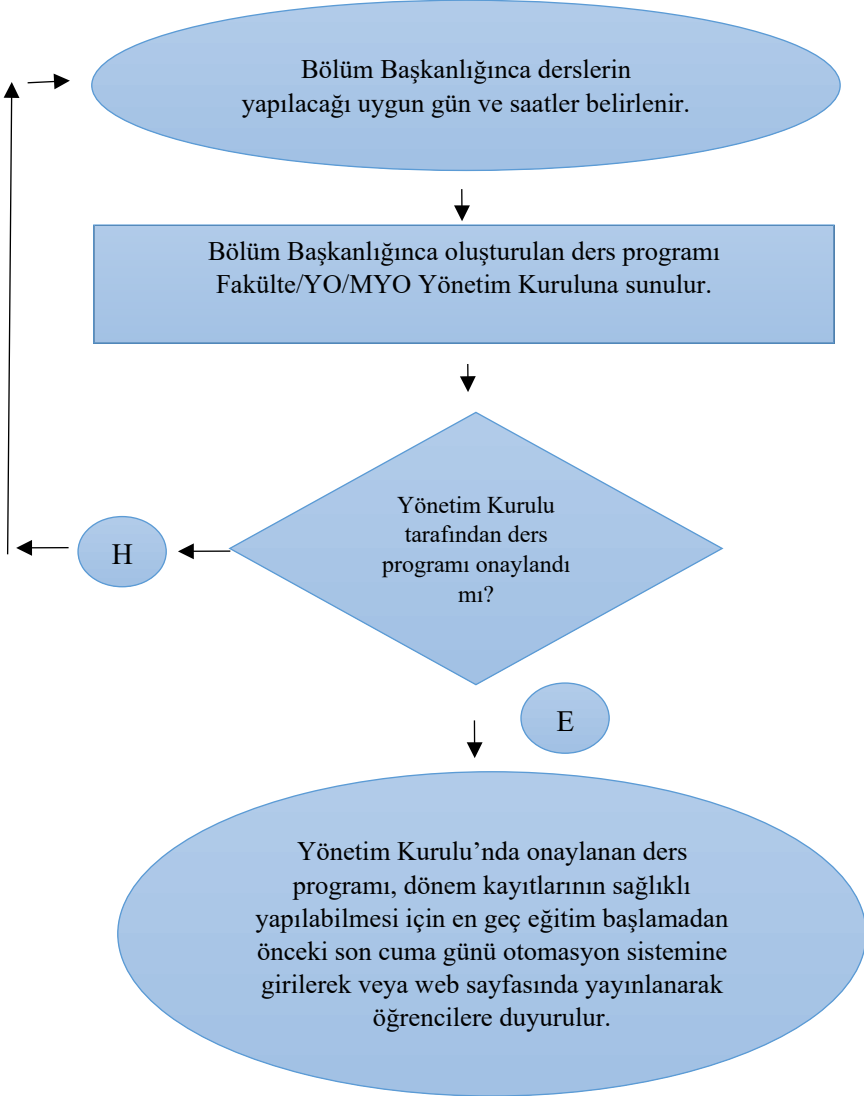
Bölüm Başkanlığınca derslerin yapılacağı uygun gün ve saatler belirlenir.

Bölüm Başkanlığınca oluşturulan ders programı Fakülte/YO/MYO Yönetim Kuruluna sunulur.

Yönetim Kurulu tarafından ders programı onaylandı mı?

H

E

Yönetim Kurulu'nda onaylanan ders programı, dönem kayıtlarının sağlıklı yapılabilmesi için en geç eğitim başlamadan önceki son cuma günü otomasyon sistemine girilerek veya web sayfasında yayınlanarak öğrencilere duyurulur.